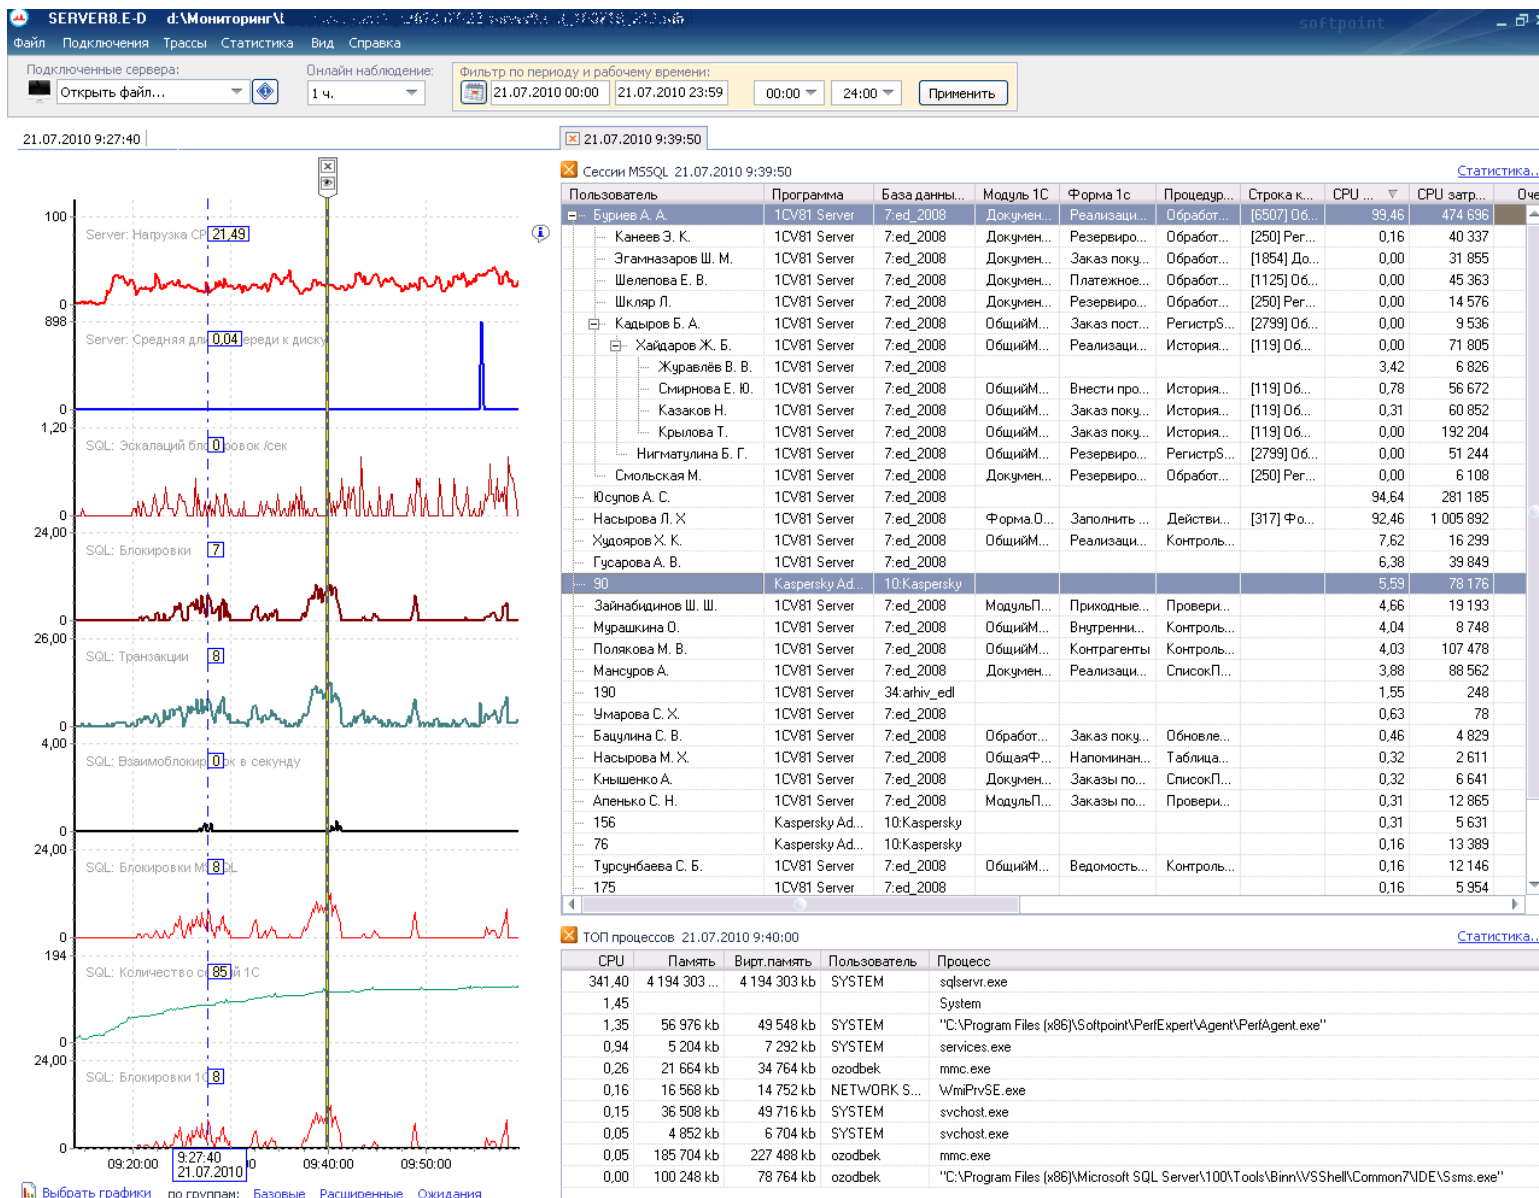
SERVER8.E-D d:\Мониторинг\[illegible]
softpoint

Файл Подключения Трассы Статистика Вид Справка

Подключенные сервера: Открыть файл...
Онлайн наблюдение: 1 ч.
Фильтр по периоду и рабочему времени: 21.07.2010 00:00 21.07.2010 23:59 00:00 24:00 Применить

21.07.2010 9:27:40
21.07.2010 9:39:50

100 Server: Нагрузка CP 21,49
0
898 Server: Средняя дл 0,04 череди к диску
0
1,20 SQL: Эскалаций бл 0 ровок /сек
0
24,00 SQL: Блокировки 7
0
26,00 SQL: Транзакции 8
0
4,00 SQL: Взаимоблокир 0 к в секунду
0
24,00 SQL: Блокировки M 8 QL
0
194 SQL: Количество с 85 й 1С
0
24,00 SQL: Блокировки 1С 8
0
09:20:00 9:27:40 21.07.2010 09:40:00 09:50:00
Выбрать графики по группам: Базовые Расширенные Ожидания

Сессии MSSQL 21.07.2010 9:39:50
Статистика...

| Пользователь | Программа | База данны... | Модуль 1С | Форма 1с | Процедур... | Строка к... | CPU | CPU затр... | Оче |
|---|---|---|---|---|---|---|---|---|---|
| Буриев А. А. | 1CV81 Server | 7:ed_2008 | Докумен... | Реализаци... | Обработ... | [6507] Об... | 99,46 | 474 696 | |
| Канеев Э. К. | 1CV81 Server | 7:ed_2008 | Докумен... | Резервиро... | Обработ... | [250] Рег... | 0,16 | 40 337 | |
| Эгамназаров Ш. М. | 1CV81 Server | 7:ed_2008 | Докумен... | Заказ поку... | Обработ... | [1854] До... | 0,00 | 31 855 | |
| Шелепова Е. В. | 1CV81 Server | 7:ed_2008 | Докумен... | Платежное... | Обработ... | [1125] Об... | 0,00 | 45 363 | |
| Шкляр Л. | 1CV81 Server | 7:ed_2008 | Докумен... | Резервиро... | Обработ... | [250] Рег... | 0,00 | 14 576 | |
| Кадыров Б. А. | 1CV81 Server | 7:ed_2008 | ОбщийМ... | Заказ пост... | РегистрS... | [2799] Об... | 0,00 | 9 536 | |
| Хайдаров Ж. Б. | 1CV81 Server | 7:ed_2008 | ОбщийМ... | Реализаци... | История... | [119] Об... | 0,00 | 71 805 | |
| Журавлёв В. В. | 1CV81 Server | 7:ed_2008 | | | | | 3,42 | 6 826 | |
| Смирнова Е. Ю. | 1CV81 Server | 7:ed_2008 | ОбщийМ... | Внести про... | История... | [119] Об... | 0,78 | 56 672 | |
| Казаков Н. | 1CV81 Server | 7:ed_2008 | ОбщийМ... | Заказ поку... | История... | [119] Об... | 0,31 | 60 852 | |
| Крылова Т. | 1CV81 Server | 7:ed_2008 | ОбщийМ... | Заказ поку... | История... | [119] Об... | 0,00 | 192 204 | |
| Нигматулина Б. Г. | 1CV81 Server | 7:ed_2008 | ОбщийМ... | Резервиро... | РегистрS... | [2799] Об... | 0,00 | 51 244 | |
| Смольская М. | 1CV81 Server | 7:ed_2008 | Докумен... | Резервиро... | Обработ... | [250] Рег... | 0,00 | 6 108 | |
| Юсупов А. С. | 1CV81 Server | 7:ed_2008 | | | | | 94,64 | 281 185 | |
| Насырова Л. Х | 1CV81 Server | 7:ed_2008 | Форма.О... | Заполнить ... | Действи... | [317] Фо... | 92,46 | 1 005 892 | |
| Худояров Х. К. | 1CV81 Server | 7:ed_2008 | ОбщийМ... | Реализаци... | Контроль... | | 7,62 | 16 299 | |
| Гусарова А. В. | 1CV81 Server | 7:ed_2008 | | | | | 6,38 | 39 849 | |
| 90 | Kaspersky Ad... | 10:Kaspersky | | | | | 5,59 | 78 176 | |
| Зайнабидинов Ш. Ш. | 1CV81 Server | 7:ed_2008 | МодульП... | Приходные... | Провери... | | 4,66 | 19 193 | |
| Мурашкина О. | 1CV81 Server | 7:ed_2008 | ОбщийМ... | Внутренни... | Контроль... | | 4,04 | 8 748 | |
| Полякова М. В. | 1CV81 Server | 7:ed_2008 | ОбщийМ... | Контрагенты | Контроль... | | 4,03 | 107 478 | |
| Мансуров А. | 1CV81 Server | 7:ed_2008 | Докумен... | Реализаци... | СписокП... | | 3,88 | 88 562 | |
| 190 | 1CV81 Server | 34:arhiv_edl | | | | | 1,55 | 248 | |
| Умарова С. Х. | 1CV81 Server | 7:ed_2008 | | | | | 0,63 | 78 | |
| Бащулина С. В. | 1CV81 Server | 7:ed_2008 | Обработ... | Заказ поку... | Обновле... | | 0,46 | 4 829 | |
| Насырова М. Х. | 1CV81 Server | 7:ed_2008 | ОбщаяФ... | Напоминан... | Таблица... | | 0,32 | 2 611 | |
| Кнышенко А. | 1CV81 Server | 7:ed_2008 | Докумен... | Заказы по... | СписокП... | | 0,32 | 6 641 | |
| Апенько С. Н. | 1CV81 Server | 7:ed_2008 | МодульП... | Заказы по... | Провери... | | 0,31 | 12 865 | |
| 156 | Kaspersky Ad... | 10:Kaspersky | | | | | 0,31 | 5 631 | |
| 76 | Kaspersky Ad... | 10:Kaspersky | | | | | 0,16 | 13 389 | |
| Турсунбаева С. Б. | 1CV81 Server | 7:ed_2008 | ОбщийМ... | Ведомость... | Контроль... | | 0,16 | 12 146 | |
| 175 | 1CV81 Server | 7:ed_2008 | | | | | 0,16 | 5 954 | |

ТОП процессов 21.07.2010 9:40:00
Статистика...

| CPU | Память | Вирт.память | Пользователь | Процесс |
|---|---|---|---|---|
| 341,40 | 4 194 303 ... | 4 194 303 kb | SYSTEM | sqlservr.exe |
| 1,45 | | | | System |
| 1,35 | 56 976 kb | 49 548 kb | SYSTEM | "C:\Program Files (x86)\Softpoint\PerfExpert\Agent\PerfAgent.exe" |
| 0,94 | 5 204 kb | 7 292 kb | SYSTEM | services.exe |
| 0,26 | 21 664 kb | 34 764 kb | ozodbek | mmc.exe |
| 0,16 | 16 568 kb | 14 752 kb | NETWORK S... | WmiPrvSE.exe |
| 0,15 | 36 508 kb | 49 716 kb | SYSTEM | svchost.exe |
| 0,05 | 4 852 kb | 6 704 kb | SYSTEM | svchost.exe |
| 0,05 | 185 704 kb | 227 488 kb | ozodbek | mmc.exe |
| 0,00 | 100 248 kb | 78 764 kb | ozodbek | "C:\Program Files (x86)\Microsoft SQL Server\100\Tools\Binn\VSShell\Common7\IDE\Ssms.exe" |